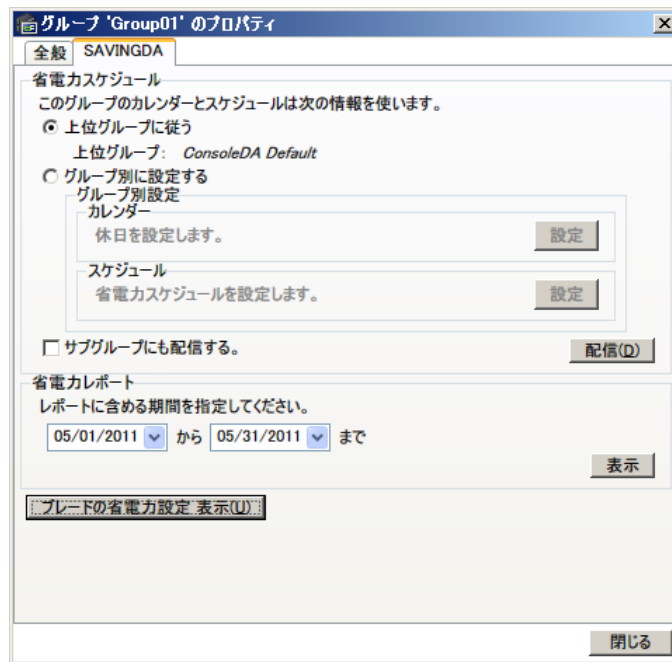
グループ 'Group01' のプロパティ
×
全般 SAVINGDA

省電力スケジュール
このグループのカレンダーとスケジュールは次の情報を使います。
上位グループに従う
上位グループ: ConsoleDA Default
グループ別に設定する
グループ別設定
カレンダー
休日を設定します。
設定
スケジュール
省電力スケジュールを設定します。
設定
サブグループにも配信する。
配信(D)

省電力レポート
レポートに含める期間を指定してください。
05/01/2011 から 05/31/2011 まで
表示

ブレードの省電力設定 表示(U)

閉じる